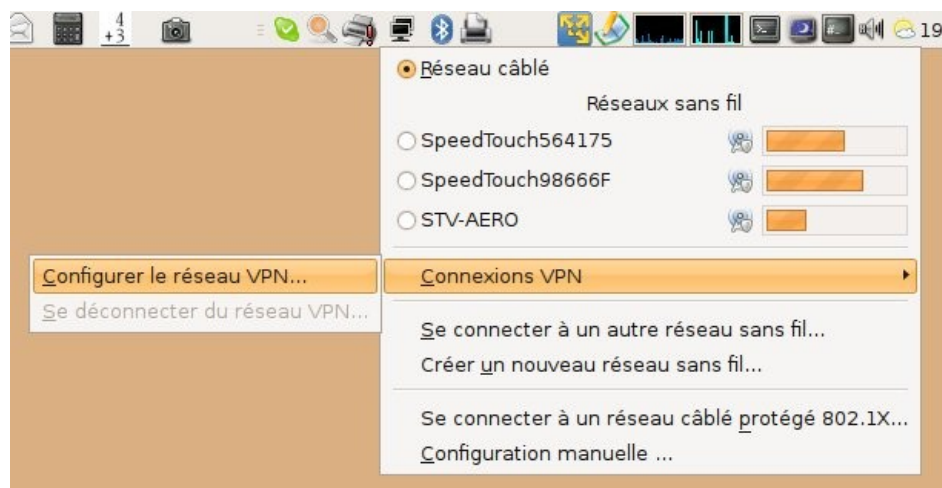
4
+3

19

Réseau câblé

Réseaux sans fil

SpeedTouch564175

SpeedTouch98666F

STV-AERO

Configurer le réseau VPN...

Se déconnecter du réseau VPN...

Connexions VPN

Se connecter à un autre réseau sans fil...

Créer un nouveau réseau sans fil...

Se connecter à un réseau câblé protégé 802.1X...

Configuration manuelle ...